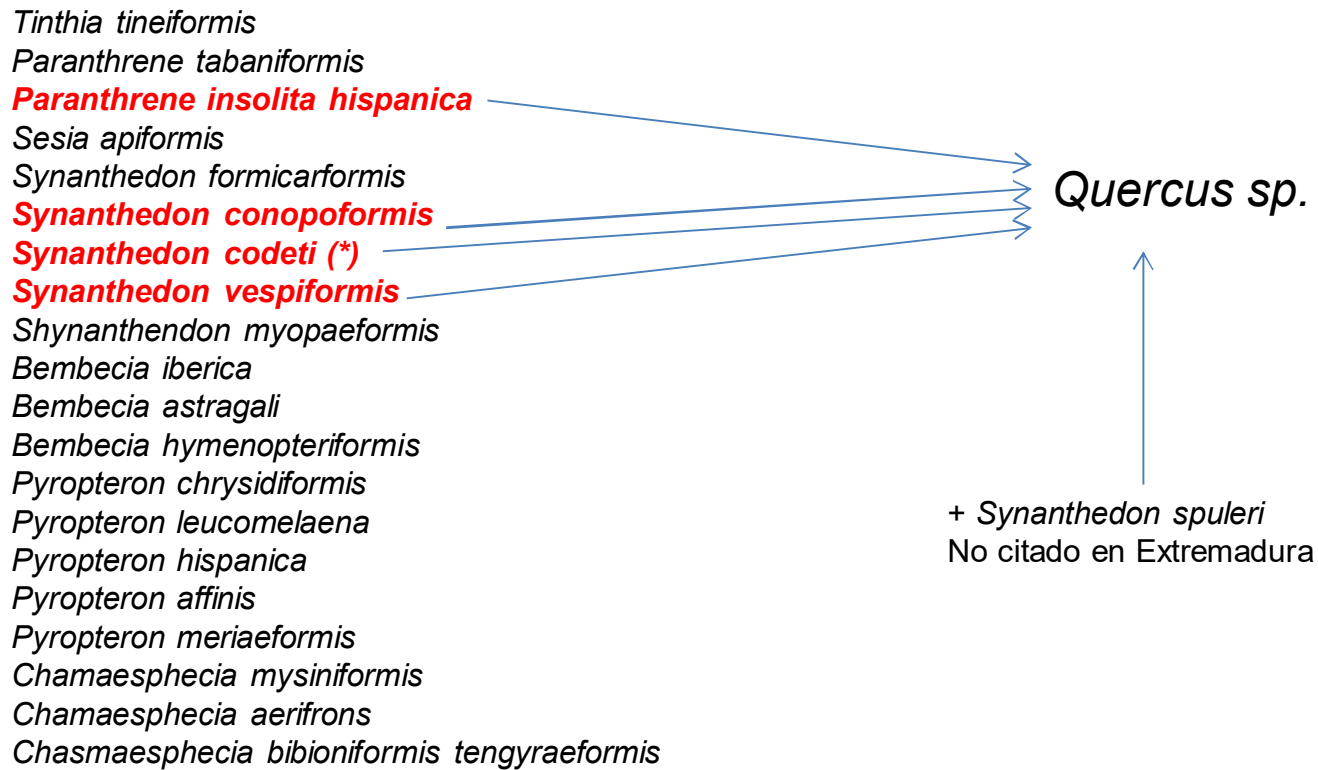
Tinthia tineiformis
Paranthrene tabaniformis
Paranthrene insolita hispanica
Sesia apiformis
Synanthedon formicarformis
Synanthedon conopoformis
Synanthedon codeti (*)
Synanthedon vespiformis
Shynanthendon myopaeformis
Bembecia iberica
Bembecia astragali
Bembecia hymenopteriformis
Pyropteron chrysidiformis
Pyropteron leucomelaena
Pyropteron hispanica
Pyropteron affinis
Pyropteron meriaeformis
Chamaesphecia mysiniformis
Chamaesphecia aerifrons
Chasmaesphecia bibioniformis tengyraeformis

Quercus sp.

+ Synanthedon spuleri
No citado en Extremadura